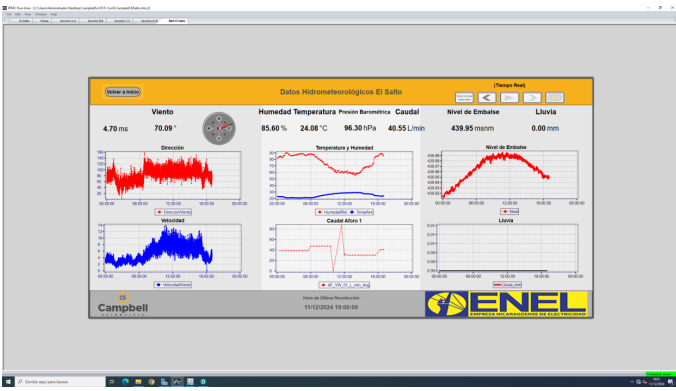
Volver a Inicio

Datos Hidrometeorológicos El Salto

(Tiempo Real)

Viento

Humedad Temperatura Presión Barométrica Caudal

Nivel de Embalse

Lluvia

4.70 m/s

70.09 °

85.60 %

24.08 °C

96.30 hPa

40.55 L/min

439.95 msnm

0.00 mm

Dirección

Temperatura y Humedad

Nivel de Embalse

Velocidad

Caudal Aforo 1

Lluvia

Campbell SCIENTIFIC

Hora de Última Recolección

11/12/2024 19:00:00

ENEL

EMPRESA NICARAGÜENSE DE ELECTRICIDAD

Escribe aquí para buscar